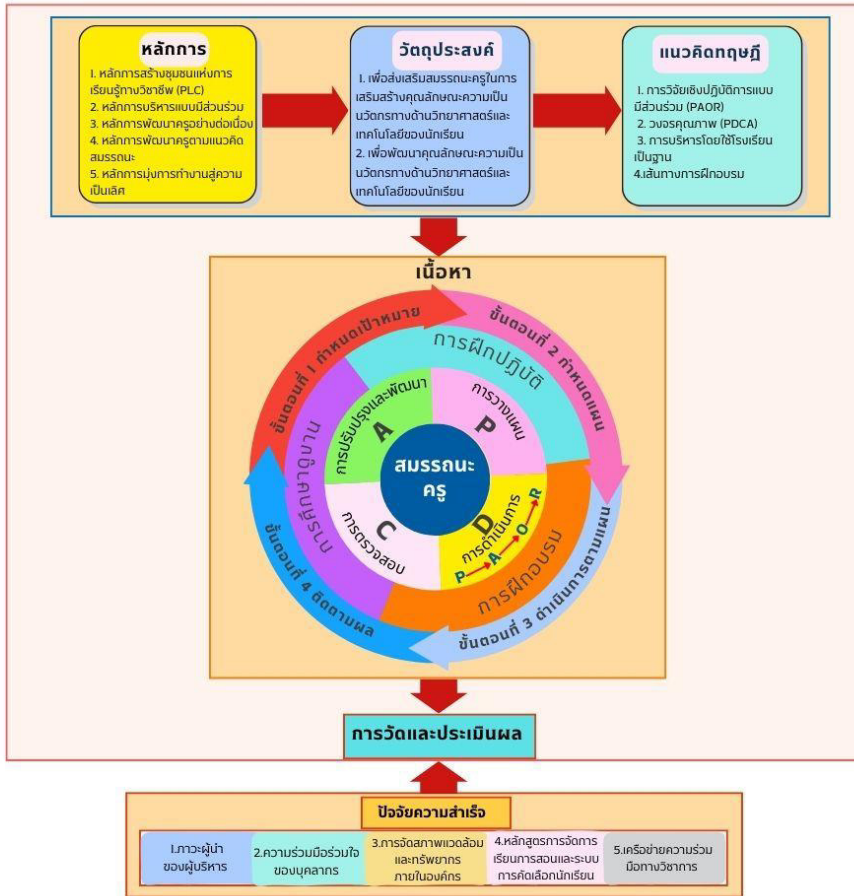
หลักการ

1. หลักการสร้างชุมชนแห่งการเรียนรู้ทางวิชาชีพ (PLC)
2. หลักการบริหารแบบมีส่วนร่วม
3. หลักการพัฒนาครูอย่างต่อเนื่อง
4. หลักการพัฒนาครูตามแนวคิดสมรรถนะ
5. หลักการมุ่งการทำงานสู่ความเป็นเลิศ

วัตถุประสงค์

1. เพื่อส่งเสริมสมรรถนะครูในการเสริมสร้างคุณลักษณะความเป็นนวัตกรทางด้านวิทยาศาสตร์และเทคโนโลยีของนักเรียน
2. เพื่อพัฒนาคุณลักษณะความเป็นนวัตกรทางด้านวิทยาศาสตร์และเทคโนโลยีของนักเรียน

แนวคิดทฤษฎี

1. การวิจัยเชิงปฏิบัติการแบบมีส่วนร่วม (PAOR)
2. วงจรคุณภาพ (PDCA)
3. การบริหารโดยใช้โรงเรียนเป็นฐาน
4.เส้นทางการฝึกอบรม

เนื้อหา

ขั้นตอนที่ 1 กำหนดเป้าหมาย
ขั้นตอนที่ 2 กำหนดแผน
ขั้นตอนที่ 3 ดำเนินการตามแผน
ขั้นตอนที่ 4 ติดตามผล

การฝึกปฏิบัติ
การฝึกอบรม
การนิเทศภายใน

การปรับปรุงและพัฒนา A
การวางแผน P
การดำเนินการ D
การตรวจสอบ C
P A O R

สมรรถนะครู

การวัดและประเมินผล

ปัจจัยความสำเร็จ

1.ภาวะผู้นำของผู้บริหาร
2.ความร่วมมือร่วมใจของบุคลากร
3.การจัดสภาพแวดล้อมและทรัพยากรภายในองค์กร
4.หลักสูตรการจัดการเรียนการสอนและระบบการคัดเลือกนักเรียน
5.เครือข่ายความร่วมมือทางวิชาการ